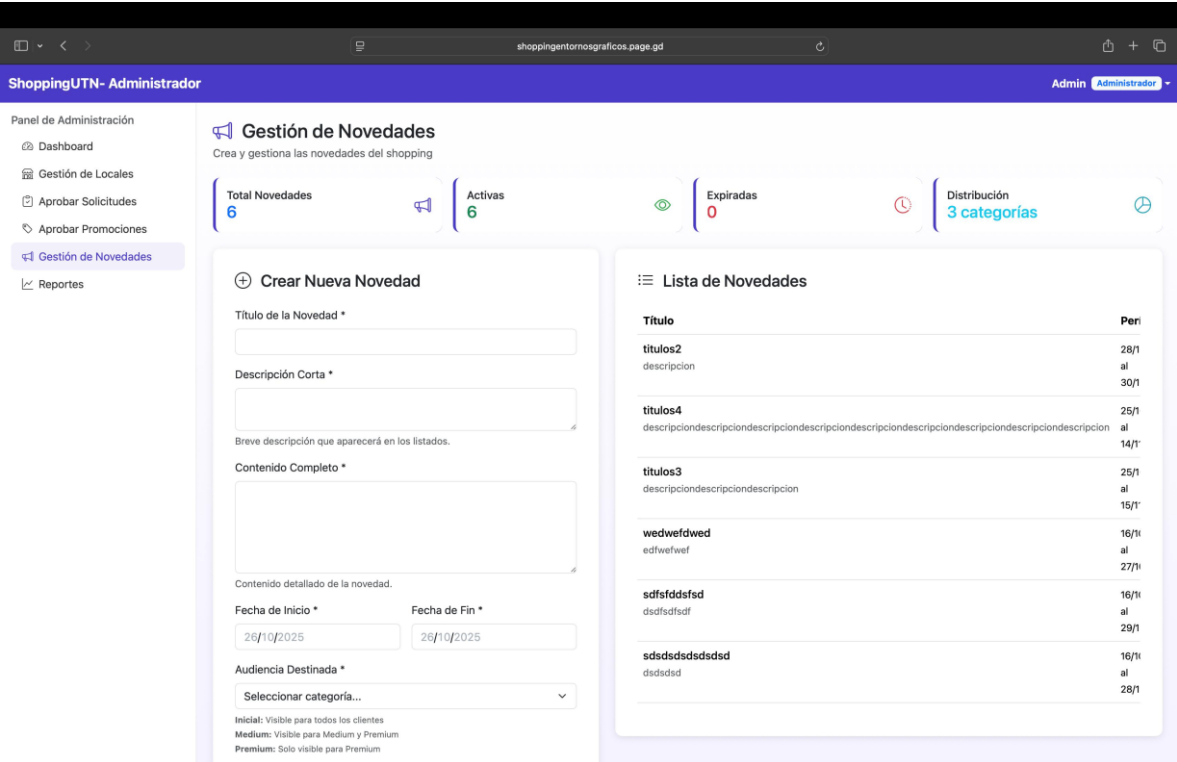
shoppingentornosgraficos.page.gd

ShoppingUTN- Administrador

Admin Administrador

Panel de Administración
Dashboard
Gestión de Locales
Aprobar Solicitudes
Aprobar Promociones
Gestión de Novedades
Reportes

Gestión de Novedades
Crea y gestiona las novedades del shopping

Total Novedades
6

Activas
6

Expiradas
0

Distribución
3 categorías

Crear Nueva Novedad

Título de la Novedad *

Descripción Corta *

Breve descripción que aparecerá en los listados.

Contenido Completo *

Contenido detallado de la novedad.

Fecha de Inicio *
26/10/2025

Fecha de Fin *
26/10/2025

Audiencia Destinada *
Seleccionar categoría...

Inicial: Visible para todos los clientes
Medium: Visible para Medium y Premium
Premium: Solo visible para Premium

Lista de Novedades

| Título | Peri |
|---|---|
| titulos2 descripcion | 28/1 al 30/1 |
| titulos4 descripciondescripciondescripciondescripciondescripciondescripciondescripciondescripciondescripcion | 25/1 al 14/1 |
| titulos3 descripciondescripciondescripcion | 25/1 al 15/1 |
| wedwefdwed edfwefwef | 16/1 al 27/1 |
| sdfsfddsfsd dsdfsdfsdf | 16/1 al 29/1 |
| sdsdsdsdsdsd dsdsdsd | 16/1 al 28/1 |